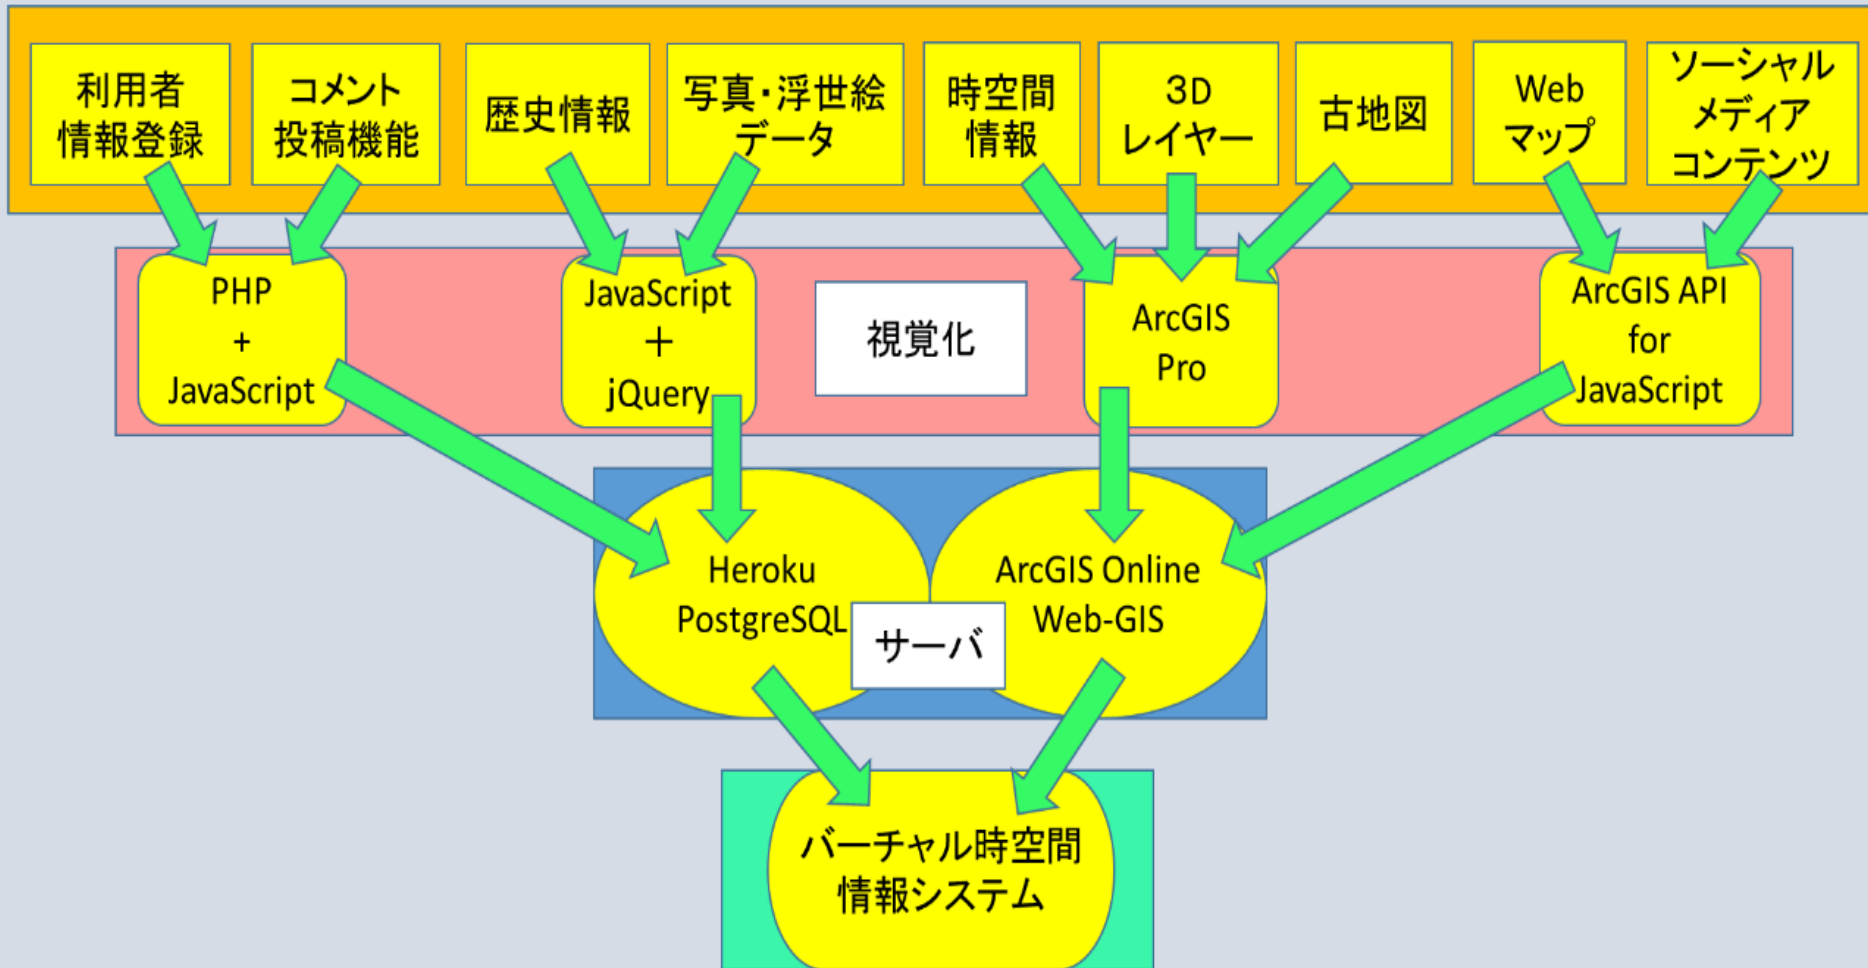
利用者情報登録

コメント投稿機能

歴史情報

写真・浮世絵データ

時空間情報

3D レイヤー

古地図

Web マップ

ソーシャルメディアコンテンツ

PHP + JavaScript

JavaScript ＋ jQuery

視覚化

ArcGIS Pro

ArcGIS API for JavaScript

Heroku PostgreSQL

サーバ

ArcGIS Online Web-GIS

バーチャル時空間情報システム